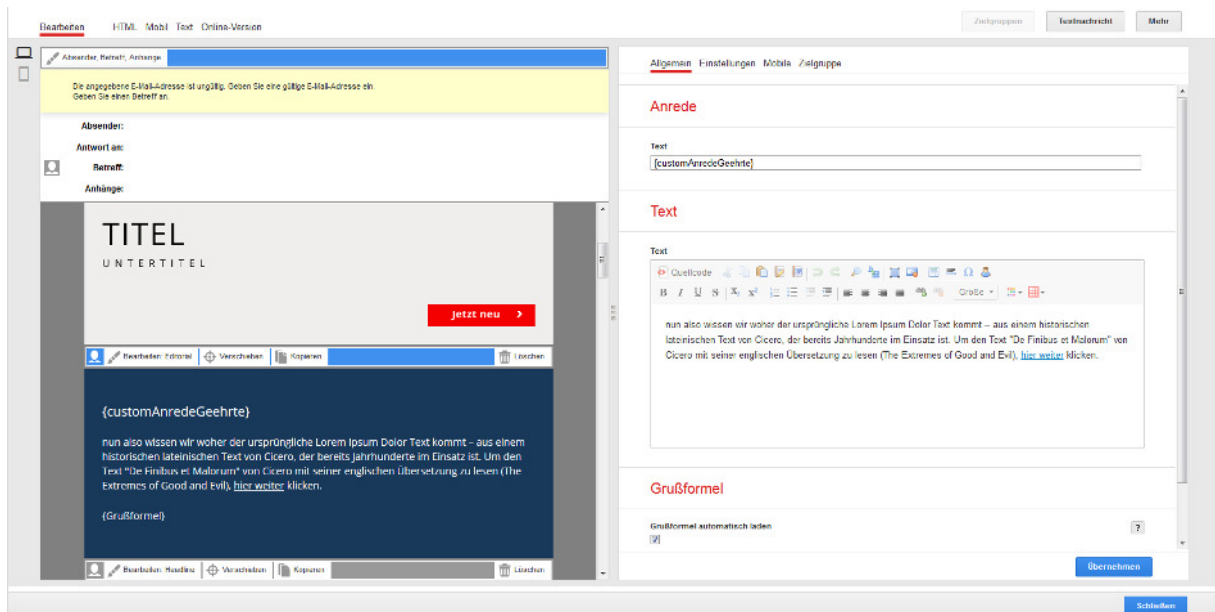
Bearbeiten HTML Mobil Text Online-Version

Zielgruppen Testnachricht Mehr

Absender, Betreff, Anhänge

Die angegebene E-Mail-Adresse ist ungültig. Geben Sie eine gültige E-Mail-Adresse ein.
Geben Sie einen Betreff an.

Absender:
Antwort an:
Betreff:
Anhänge:

TITEL
UNTERTITEL

Jetzt neu >

Bearbeiten: Editorial | Verschieben | Kopieren | Löschen

{customAnredeGeehrte}

nun also wissen wir woher der ursprüngliche Lorem Ipsum Dolor Text kommt – aus einem historischen lateinischen Text von Cicero, der bereits Jahrhunderte im Einsatz ist. Um den Text "De Finibus et Malorum" von Cicero mit seiner englischen Übersetzung zu lesen (The Extremes of Good and Evil), hier weiter klicken.

{Grußformel}

Bearbeiten: Headline | Verschieben | Kopieren | Löschen

Allgemein Einstellungen Mobile Zielgruppe

Anrede

Text
{customAnredeGeehrte}

Text

Text
Quellcode
B I U S $X_2$ $X^2$ Größe

nun also wissen wir woher der ursprüngliche Lorem Ipsum Dolor Text kommt – aus einem historischen lateinischen Text von Cicero, der bereits Jahrhunderte im Einsatz ist. Um den Text "De Finibus et Malorum" von Cicero mit seiner englischen Übersetzung zu lesen (The Extremes of Good and Evil), hier weiter klicken.

Grußformel

Grußformel automatisch laden
?

Übernehmen

Schließen